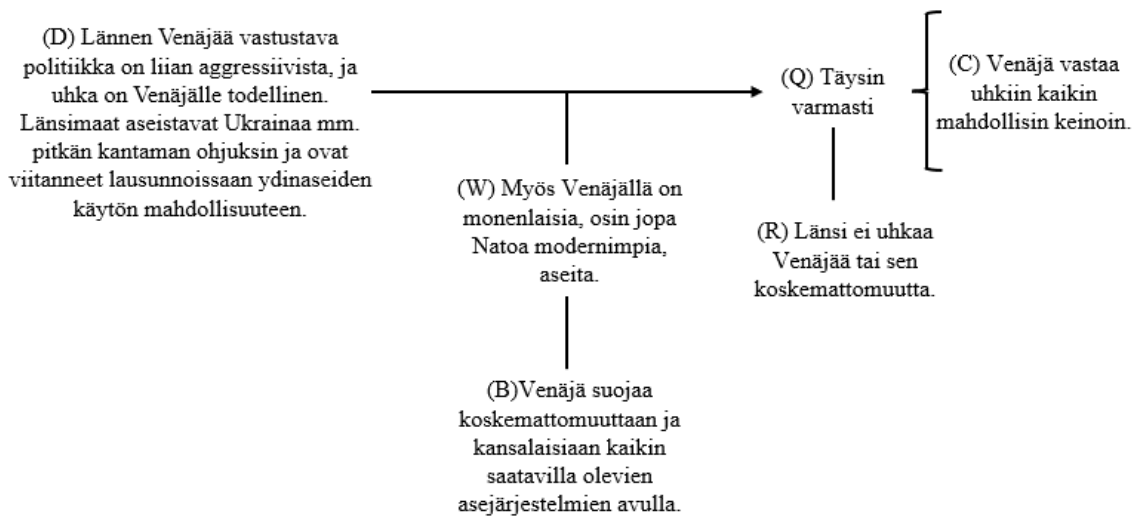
(D) Lännen Venäjää vastustava politiikka on liian aggressiivista, ja uhka on Venäjälle todellinen. Länsimaat aseistavat Ukrainaa mm. pitkän kantaman ohjuksin ja ovat viitanneet lausunnoissaan ydinaseiden käytön mahdollisuuteen.

(Q) Täysin varmasti

(C) Venäjä vastaa uhkiin kaikin mahdollisin keinoin.

(W) Myös Venäjällä on monenlaisia, osin jopa Natoa modernimpia, aseita.

(R) Länsi ei uhkaa Venäjää tai sen koskemattomuutta.

(B)Venäjä suojaa koskemattomuuttaan ja kansalaisiaan kaikin saatavilla olevien asejärjestelmien avulla.